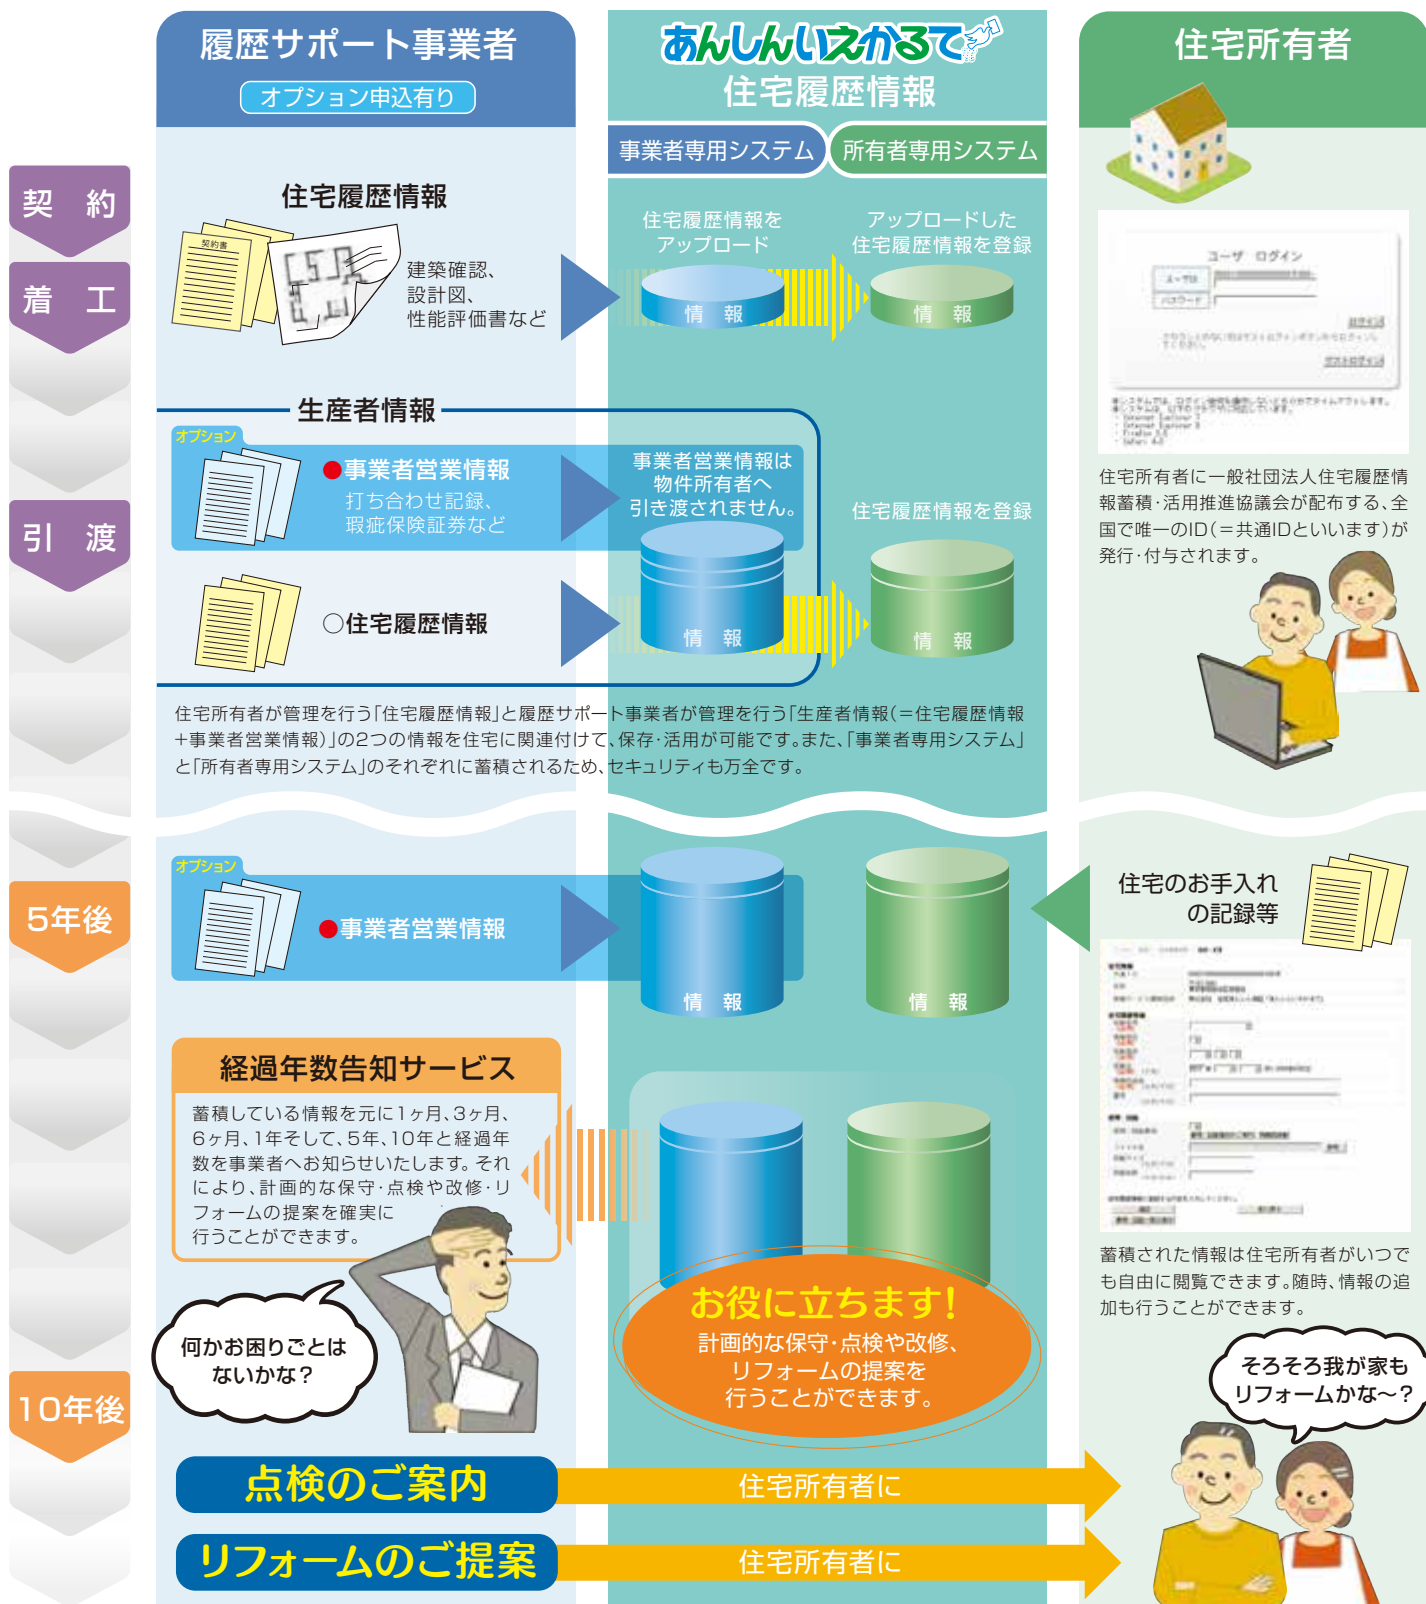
履歴サポート事業者
オプション申込有り

あんしんいえかるて
住宅履歴情報

事業者専用システム
所有者専用システム

住宅所有者

契約
着工
引渡
5年後
10年後

住宅履歴情報
契約書
建築確認、設計図、性能評価書など

住宅履歴情報をアップロード
アップロードした住宅履歴情報を登録
情報
情報

ユーザ ログイン

住宅所有者に一般社団法人住宅履歴情報蓄積・活用推進協議会が配布する、全国で唯一のID(=共通IDといいます)が発行・付与されます。

生産者情報
オプション
●事業者営業情報
打ち合わせ記録、瑕疵保険証券など
事業者営業情報は物件所有者へ引き渡されません。
住宅履歴情報を登録
○住宅履歴情報
情報
情報

住宅所有者が管理を行う「住宅履歴情報」と履歴サポート事業者が管理を行う「生産者情報(=住宅履歴情報+事業者営業情報)」の2つの情報を住宅に関連付けて、保存・活用が可能です。また、「事業者専用システム」と「所有者専用システム」のそれぞれに蓄積されるため、セキュリティも万全です。

オプション
●事業者営業情報
情報
情報
住宅のお手入れの記録等

経過年数告知サービス
蓄積している情報を元に1ヶ月、3ヶ月、6ヶ月、1年そして、5年、10年と経過年数を事業者へお知らせいたします。それにより、計画的な保守・点検や改修・リフォームの提案を確実に行うことができます。

蓄積された情報は住宅所有者がいつでも自由に閲覧できます。随時、情報の追加も行うことができます。

何かお困りごとはないかな?

お役に立ちます!
計画的な保守・点検や改修、リフォームの提案を行うことができます。

そろそろ我が家もリフォームかな〜?

点検のご案内
住宅所有者に
リフォームのご提案
住宅所有者に